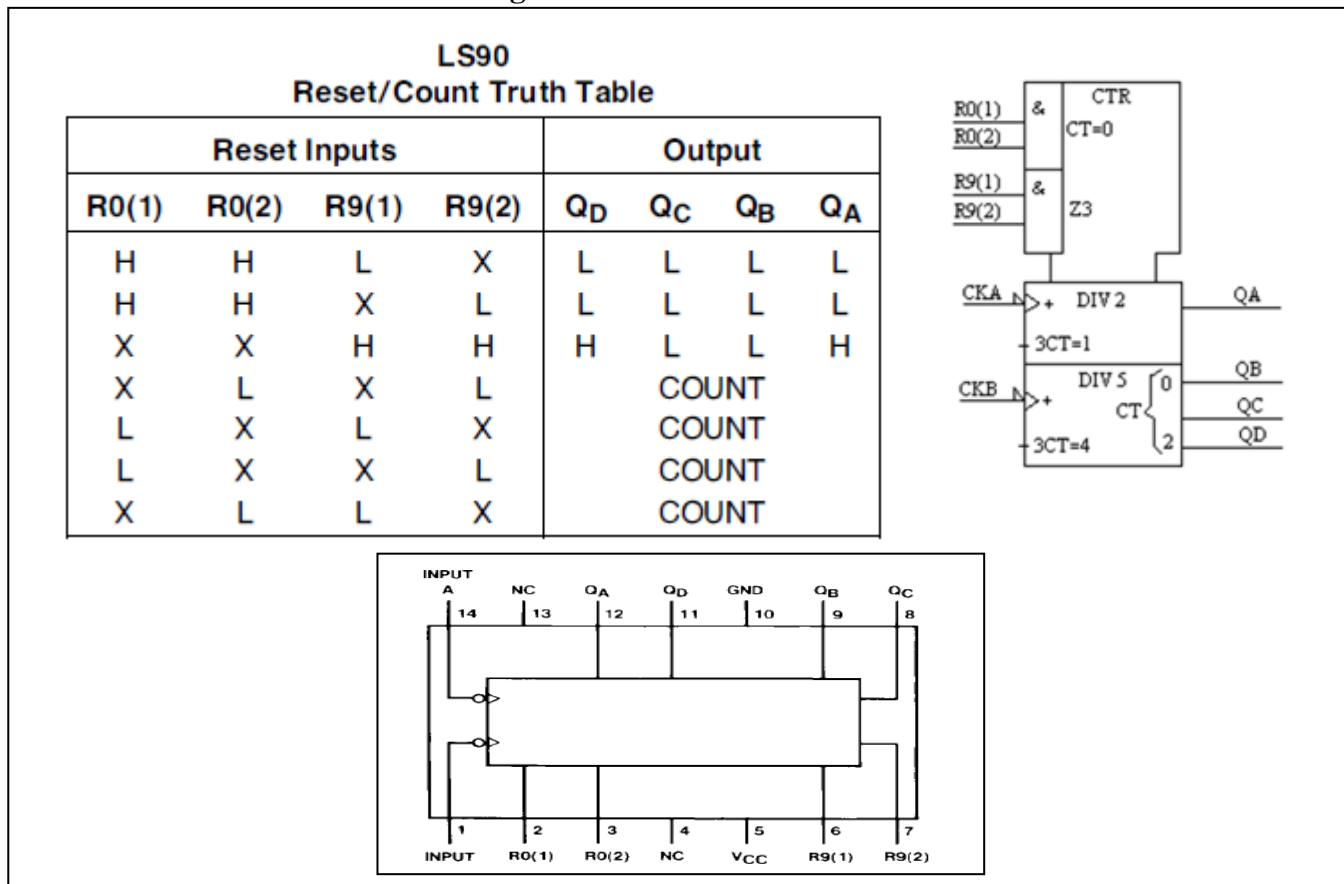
LS90
Reset/Count Truth Table

| Reset Inputs | | | | Output | | | |
|---|---|---|---|---|---|---|---|
| R0(1) | R0(2) | R9(1) | R9(2) | $Q_D$ | $Q_C$ | $Q_B$ | $Q_A$ |
| H | H | L | X | L | L | L | L |
| H | H | X | L | L | L | L | L |
| X | X | H | H | H | L | L | H |
| X | L | X | L | COUNT | | | |
| L | X | L | X | COUNT | | | |
| L | X | X | L | COUNT | | | |
| X | L | L | X | COUNT | | | |

R0(1)
R0(2)
&
CTR
CT=0
R9(1)
R9(2)
&
Z3
CKA
+
DIV 2
QA
3CT=1
CKB
+
DIV 5
CT
0
2
QB
QC
QD
3CT=4

INPUT A
14
NC
13
$Q_A$
12
$Q_D$
11
GND
10
$Q_B$
9
$Q_C$
8
1
INPUT
2
R0(1)
3
R0(2)
4
NC
5
$V_{CC}$
6
R9(1)
7
R9(2)